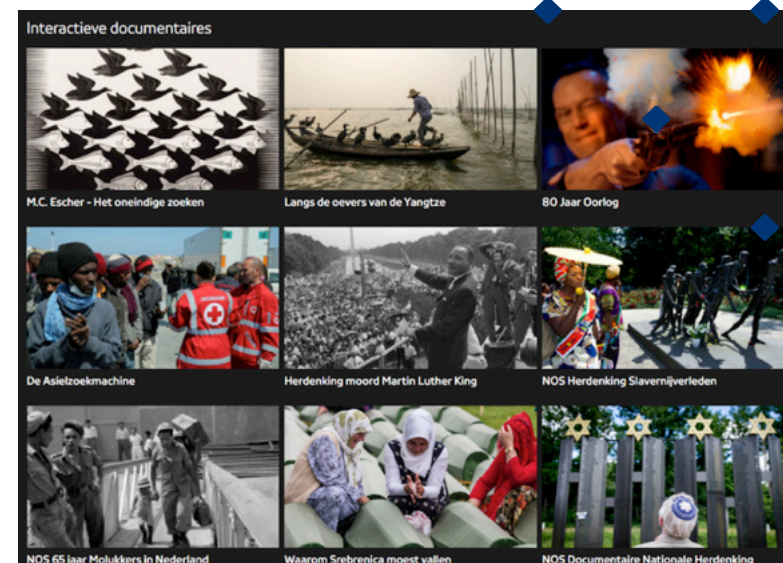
Interactieve documentaires

M.C. Escher - Het oneindige zoeken

Langs de oevers van de Yangtze

80 Jaar Oorlog

De Asielzoekmachine

Herdenking moord Martin Luther King

NOS Herdenking Slavernijverleden

NOS 65 jaar Molukkers in Nederland

Waarom Srebrenica moest vallen

NOS Documentaire Nationale Herdenking